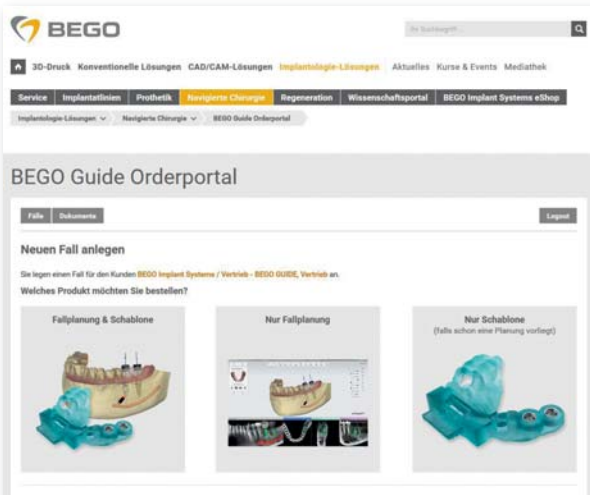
BEGO

Ihr Suchbegriff...

3D-Druck Konventionelle Lösungen CAD/CAM-Lösungen Implantologie-Lösungen Aktuelles Kurse & Events Mediathek

Service Implantatlinien Prothetik Navigierte Chirurgie Regeneration Wissenschaftsportal BEGO Implant Systems eShop

Implantologie-Lösungen Navigierte Chirurgie BEGO Guide Orderportal

BEGO Guide Orderportal

Fälle Dokumente

Logout

Neuen Fall anlegen

Sie legen einen Fall für den Kunden BEGO Implant Systems / Vertrieb - BEGO GUIDE, Vertrieb an.

Welches Produkt möchten Sie bestellen?

Fallplanung & Schablone

Nur Fallplanung

Nur Schablone
(falls schon eine Planung vorliegt)